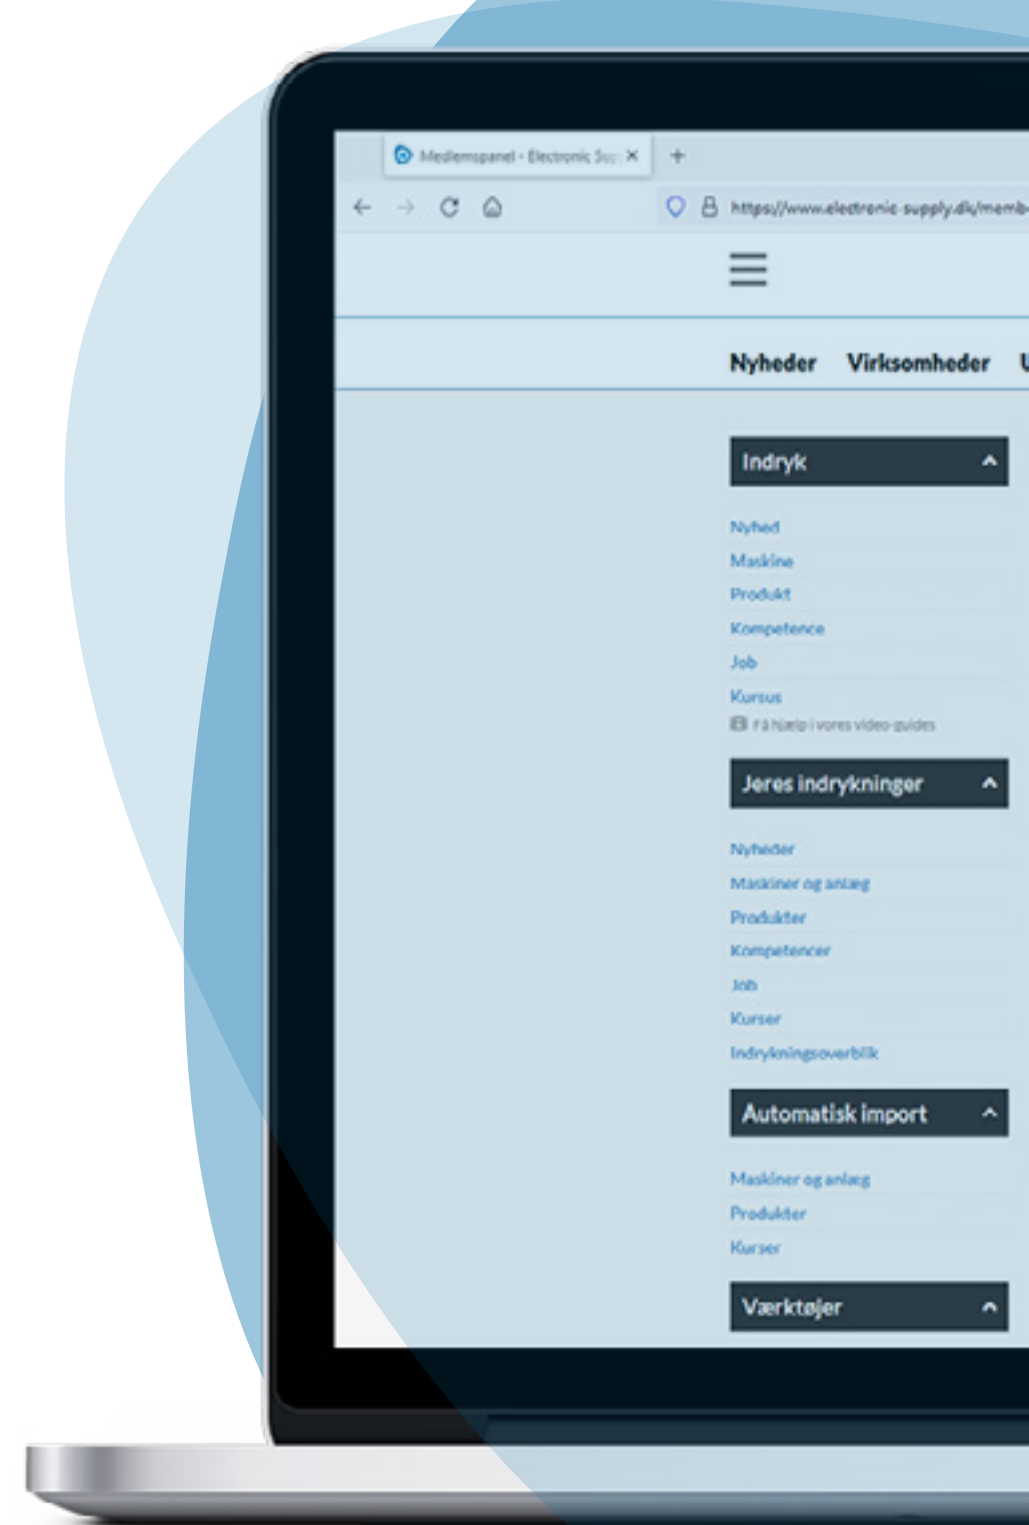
Medlemspanel - Electronic Sup ×
+
https://www.electronic-supply.dk/memb

Nyheder Virksomheder U

Indryk

Nyhed
Maskine
Produkt
Kompetence
Job
Kursus
Få hjælp i vores video-guides

Jeres indrykninger

Nyheder
Maskiner og anlæg
Produkter
Kompetencer
Job
Kurser
Indrykningsoverblik

Automatisk import

Maskiner og anlæg
Produkter
Kurser

Værktøjer